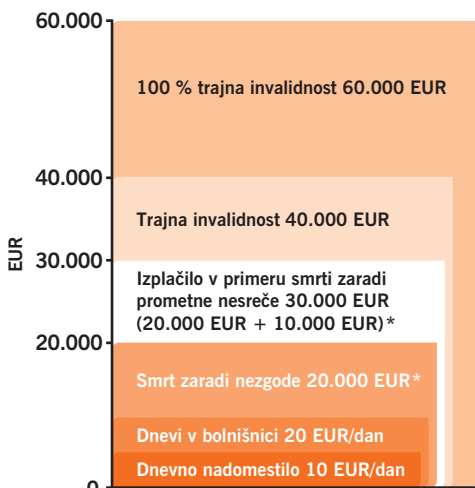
60.000

100 % trajna invalidnost 60.000 EUR

40.000

Trajna invalidnost 40.000 EUR

EUR

30.000

Izplačilo v primeru smrti zaradi prometne nesreče 30.000 EUR (20.000 EUR + 10.000 EUR)*

20.000

Smrt zaradi nezgode 20.000 EUR*

Dnevi v bolnišnici 20 EUR/dan

Dnevno nadomestilo 10 EUR/dan

0